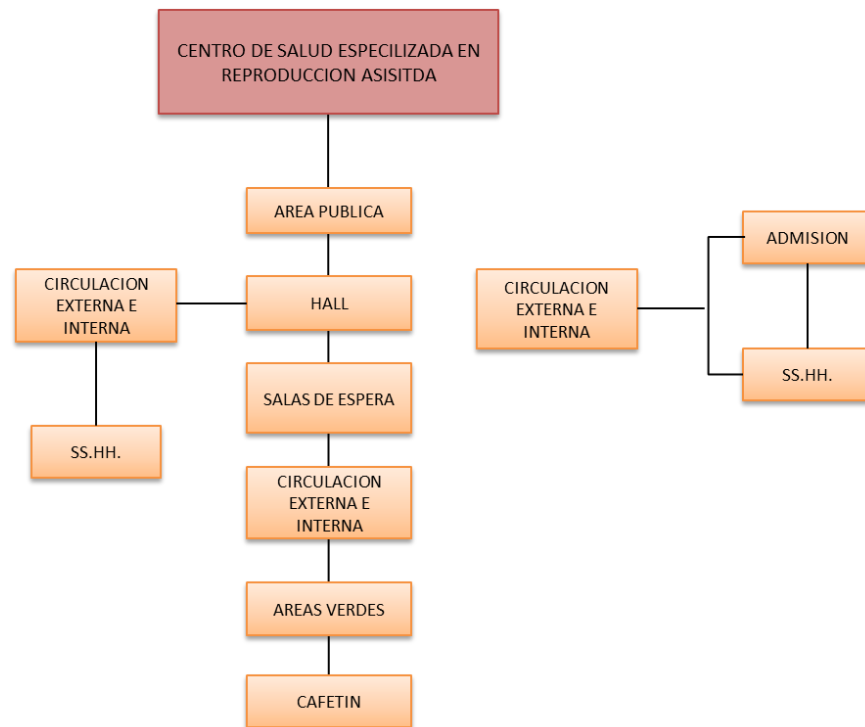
CENTRO DE SALUD ESPECILIZADA EN REPRODUCCION ASISITDA

AREA PUBLICA

CIRCULACION EXTERNA E INTERNA

HALL

SS.HH.

SALAS DE ESPERA

CIRCULACION EXTERNA E INTERNA

AREAS VERDES

CAFETIN

CIRCULACION EXTERNA E INTERNA

ADMISION

SS.HH.